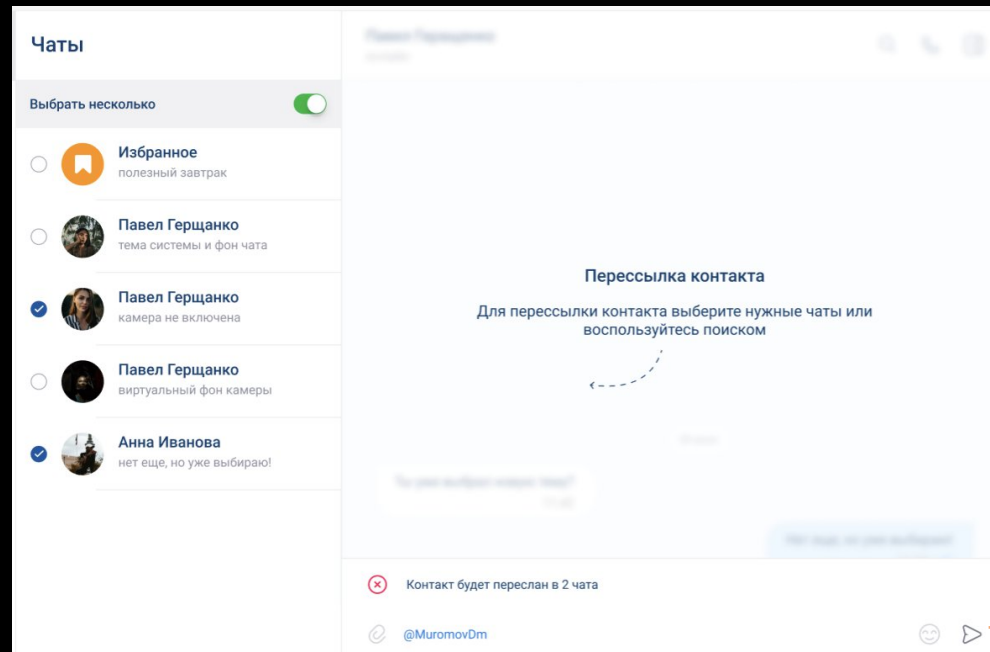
Чаты

Выбрать несколько

Избранное
полезный завтрак

Павел Герщанко
тема системы и фон чата

Павел Герщанко
камера не включена

Павел Герщанко
виртуальный фон камеры

Анна Иванова
нет еще, но уже выбираю!

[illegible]

Пересылка контакта

Для пересылки контакта выберите нужные чаты или воспользуйтесь поиском

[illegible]

Контакт будет переслан в 2 чата

@MuromovDm